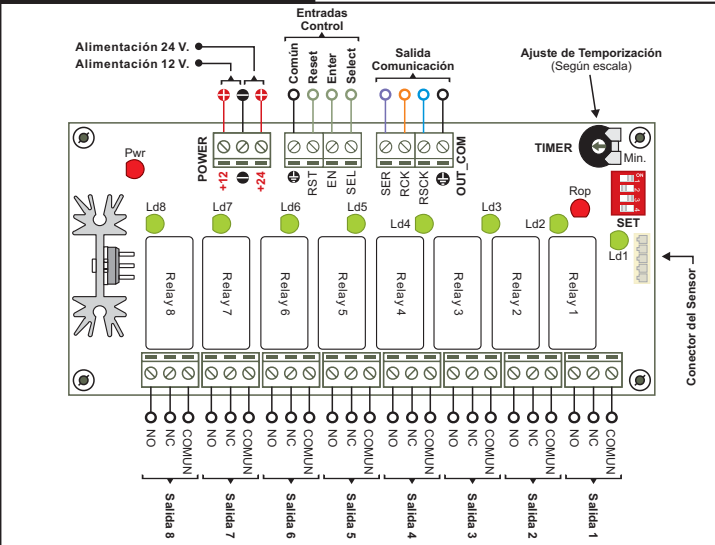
Entradas Control

Alimentación 24 V.

Alimentación 12 V.

Común

Reset

Enter

Select

Salida Comunicación

Ajuste de Temporización
(Según escala)

Pwr

POWER

+12

+24

RST

EN

SEL

SER

RCK

RSCK

OUT_COM

TIMER

Min.

ON
1
2
3
4

SET

Rop

Ld8

Ld7

Ld6

Ld5

Ld4

Ld3

Ld2

Ld1

Relay 8

Relay 7

Relay 6

Relay 5

Relay 4

Relay 3

Relay 2

Relay 1

Conector del Sensor

NO NC COMUN

NO NC COMUN

NO NC COMUN

NO NC COMUN

NO NC COMUN

NO NC COMUN

NO NC COMUN

NO NC COMUN

Salida 8

Salida 7

Salida 6

Salida 5

Salida 4

Salida 3

Salida 2

Salida 1